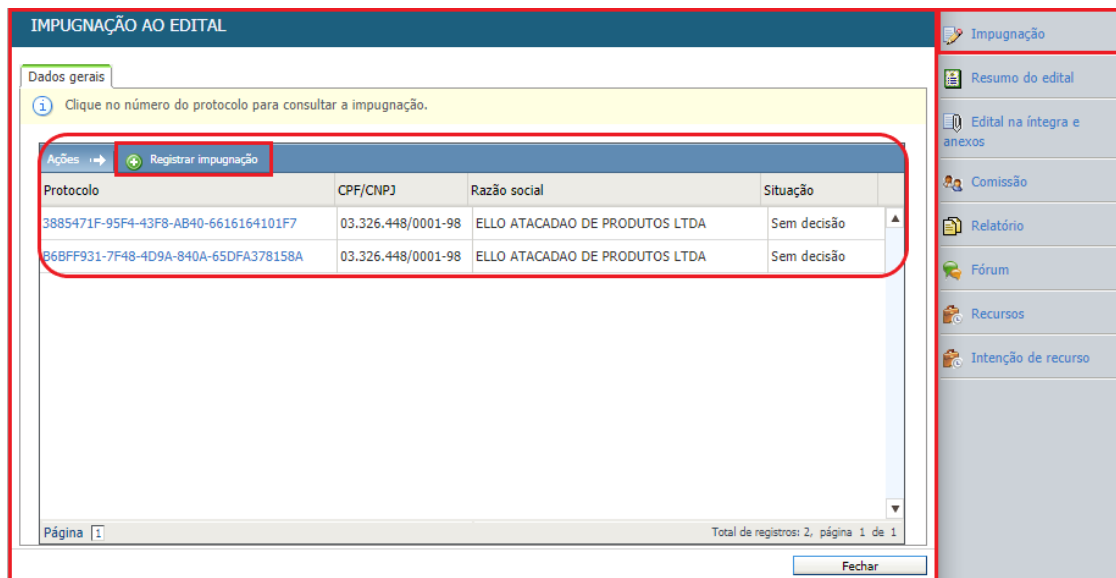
IMPUGNAÇÃO AO EDITAL

Dados gerais

Clique no número do protocolo para consultar a impugnação.

Ações Registrar impugnação

| Protocolo | CPF/CNPJ | Razão social | Situação |
|---|---|---|---|
| 3885471F-95F4-43F8-AB40-6616164101F7 | 03.326.448/0001-98 | ELLO ATACADAO DE PRODUTOS LTDA | Sem decisão |
| B6BFF931-7F48-4D9A-840A-65DFA378158A | 03.326.448/0001-98 | ELLO ATACADAO DE PRODUTOS LTDA | Sem decisão |

Página 1

Total de registros: 2, página 1 de 1

Fechar

Impugnação
Resumo do edital
Edital na íntegra e anexos
Comissão
Relatório
Fórum
Recursos
Intenção de recurso